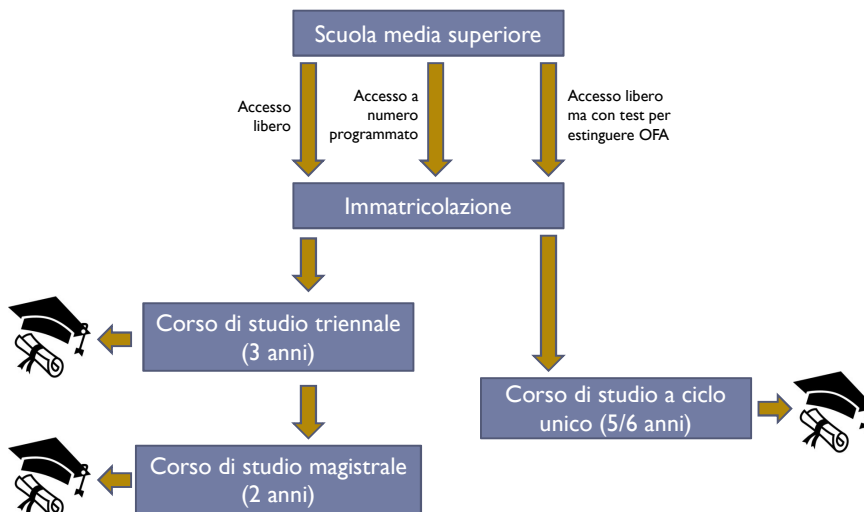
Scuola media superiore

Accesso libero

Accesso a numero programmato

Accesso libero ma con test per estinguere OFA

Immatricolazione

Corso di studio triennale (3 anni)

Corso di studio a ciclo unico (5/6 anni)

Corso di studio magistrale (2 anni)